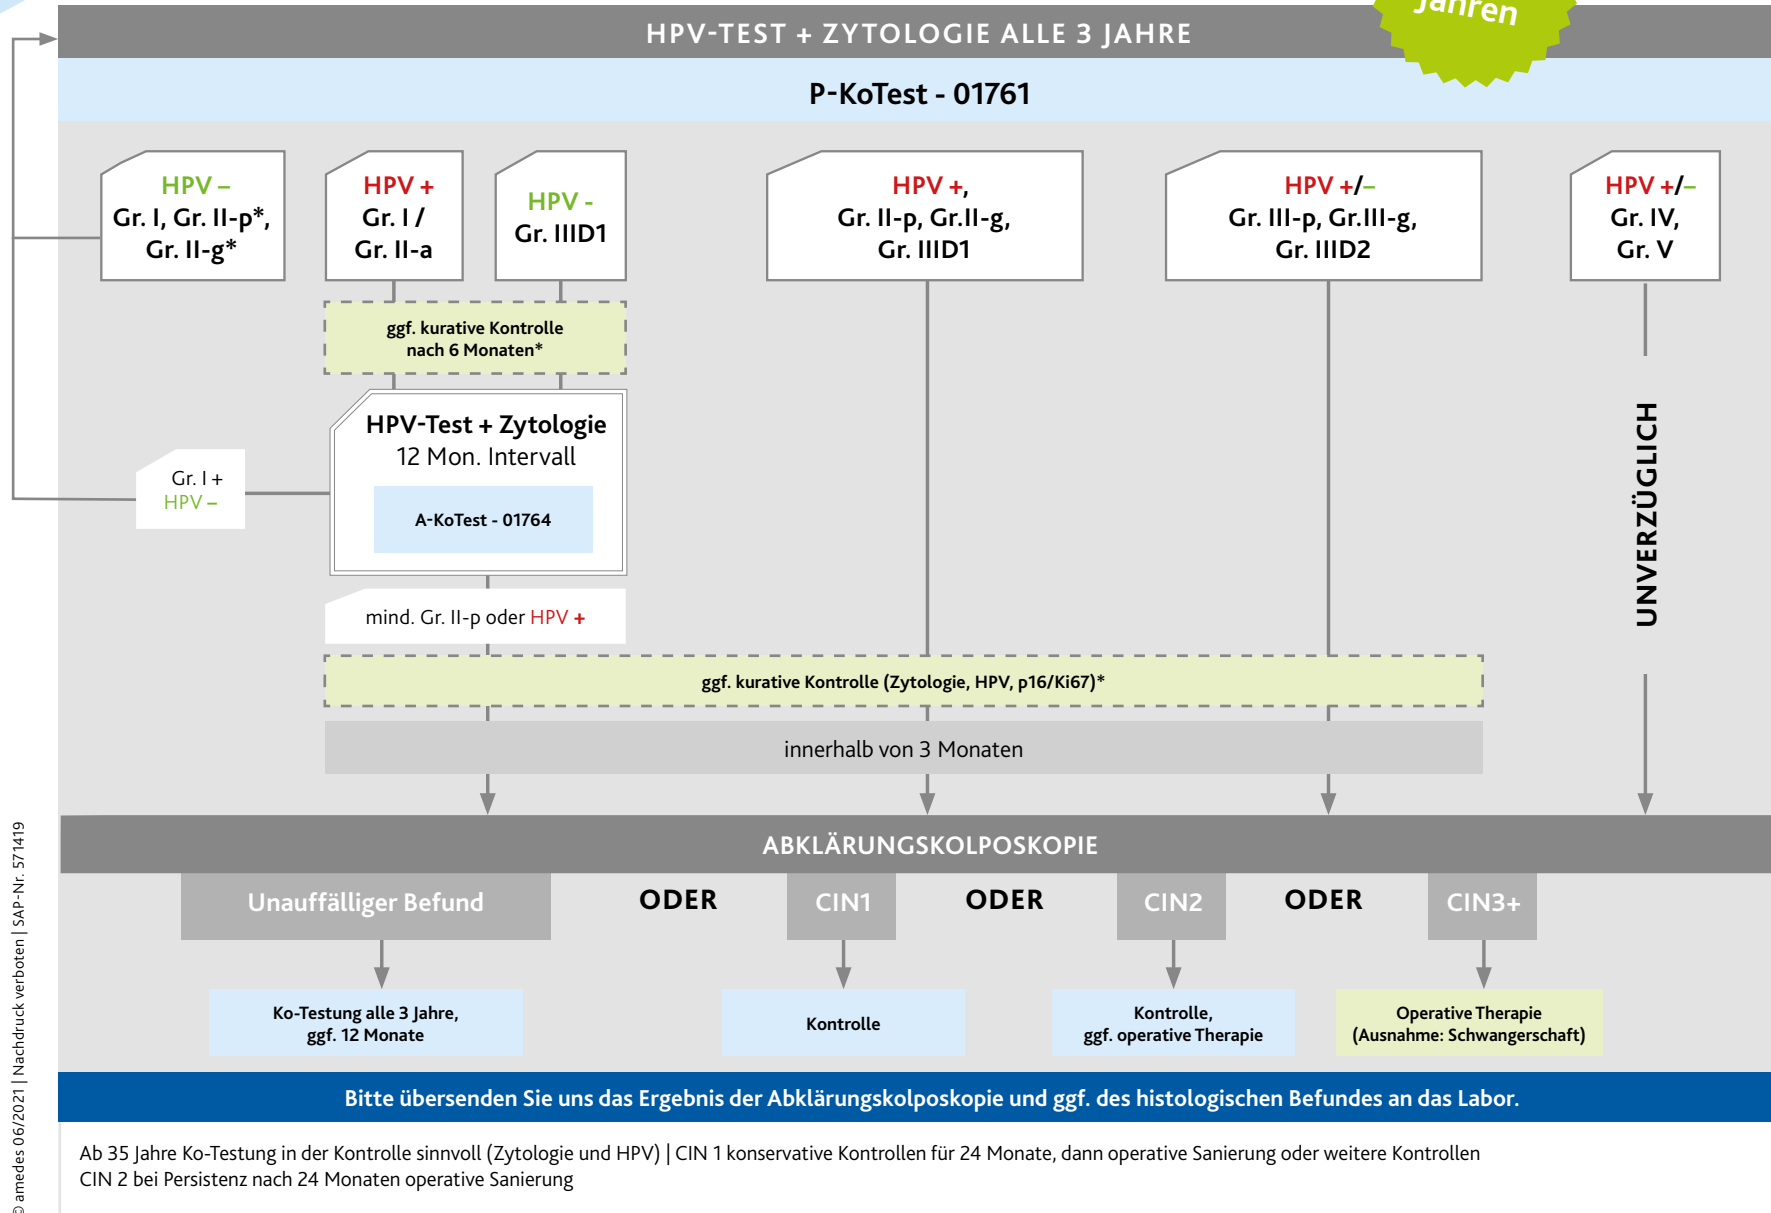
Jahren

HPV-TEST + ZYTOLOGIE ALLE 3 JAHRE

P-KoTest - 01761

HPV –
Gr. I, Gr. II-p*,
Gr. II-g*

HPV +
Gr. I /
Gr. II-a

HPV -
Gr. IIID1

HPV +,
Gr. II-p, Gr.II-g,
Gr. IIID1

HPV +/–
Gr. III-p, Gr.III-g,
Gr. IIID2

HPV +/–
Gr. IV,
Gr. V

ggf. kurative Kontrolle
nach 6 Monaten*

HPV-Test + Zytologie
12 Mon. Intervall

A-KoTest - 01764

Gr. I +
HPV –

mind. Gr. II-p oder HPV +

UNVERZÜGLICH

ggf. kurative Kontrolle (Zytologie, HPV, p16/Ki67)*

innerhalb von 3 Monaten

ABKLÄRUNGSKOLPOSKOPIE

Unauffälliger Befund

ODER

CIN1

ODER

CIN2

ODER

CIN3+

Ko-Testung alle 3 Jahre,
ggf. 12 Monate

Kontrolle

Kontrolle,
ggf. operative Therapie

Operative Therapie
(Ausnahme: Schwangerschaft)

Bitte übersenden Sie uns das Ergebnis der Abklärungskolposkopie und ggf. des histologischen Befundes an das Labor.

Ab 35 Jahre Ko-Testung in der Kontrolle sinnvoll (Zytologie und HPV) | CIN 1 konservative Kontrollen für 24 Monate, dann operative Sanierung oder weitere Kontrollen
CIN 2 bei Persistenz nach 24 Monaten operative Sanierung

© amedes 06/2021 | Nachdruck verboten | SAP-Nr. 571419